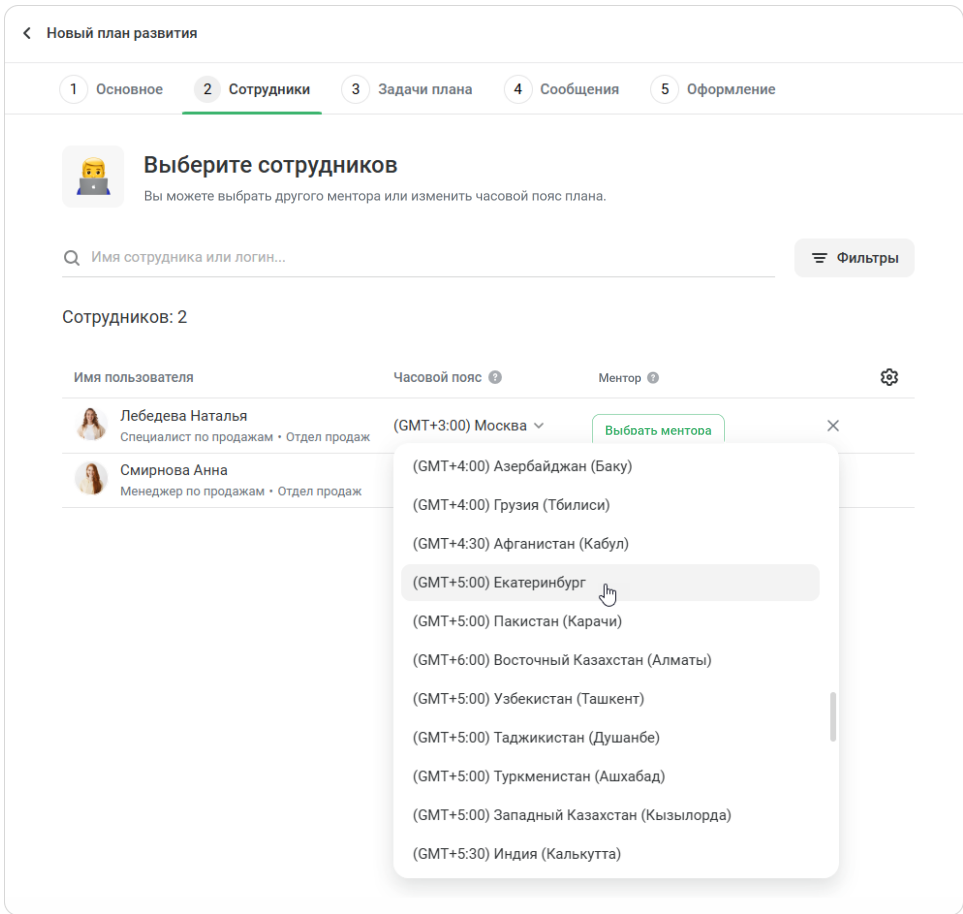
Новый план развития

1 Основное
2 Сотрудники
3 Задачи плана
4 Сообщения
5 Оформление

Выберите сотрудников

Вы можете выбрать другого ментора или изменить часовой пояс плана.

Имя сотрудника или логин...

Фильтры

Сотрудников: 2

| Имя пользователя | Часовой пояс | Ментор |
|---|---|---|
| Лебедева Наталья<br>Специалист по продажам • Отдел продаж | (GMT+3:00) Москва | Выбрать ментора |
| Смирнова Анна<br>Менеджер по продажам • Отдел продаж | | |

(GMT+4:00) Азербайджан (Баку)
(GMT+4:00) Грузия (Тбилиси)
(GMT+4:30) Афганистан (Кабул)
(GMT+5:00) Екатеринбург
(GMT+5:00) Пакистан (Карачи)
(GMT+6:00) Восточный Казахстан (Алматы)
(GMT+5:00) Узбекистан (Ташкент)
(GMT+5:00) Таджикистан (Душанбе)
(GMT+5:00) Туркменистан (Ашхабад)
(GMT+5:00) Западный Казахстан (Кызылорда)
(GMT+5:30) Индия (Калькутта)